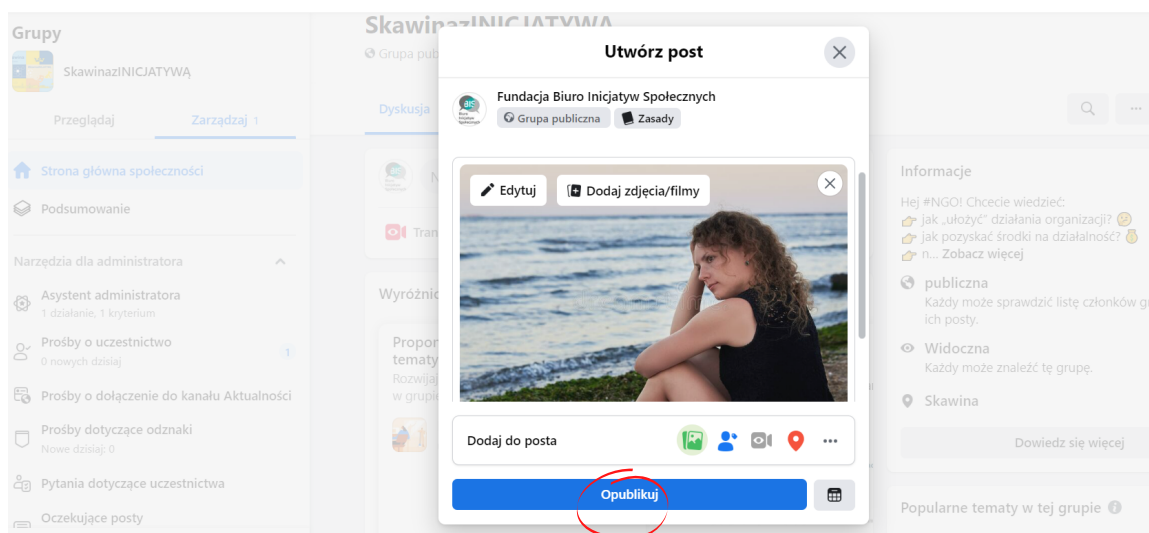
Grupy
SkawinazINICJATYWĄ
Przeglądaj
Zarządzaj 1
Strona główna społeczności
Podsumowanie
Narzędzia dla administratora
Asystent administratora
1 działanie, 1 kryterium
Prośby o uczestnictwo
0 nowych dzisiaj
1
Prośby o dołączenie do kanału Aktualności
Prośby dotyczące odznaki
Nowe dzisiaj: 0
Pytania dotyczące uczestnictwa
Oczekujące posty

SkawinazINICJATYWĄ
Grupa publ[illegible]
Dyskusja
Tran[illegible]
Wyróżnio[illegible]
Propor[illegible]
tematy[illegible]
Rozwiąż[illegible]
w grupie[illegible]

Utwórz post
Fundacja Biuro Inicjatyw Społecznych
Grupa publiczna
Zasady
Edytuj
Dodaj zdjęcia/filmy
Dodaj do posta
Opublikuj

Informacje
Hej #NGO! Chcecie wiedzieć:
jak „ułożyć" działania organizacji?
jak pozyskać środki na działalność?
n... Zobacz więcej
publiczna
Każdy może sprawdzić listę członków gr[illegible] ich posty.
Widoczna
Każdy może znaleźć tę grupę.
Skawina
Dowiedz się więcej
Popularne tematy w tej grupie